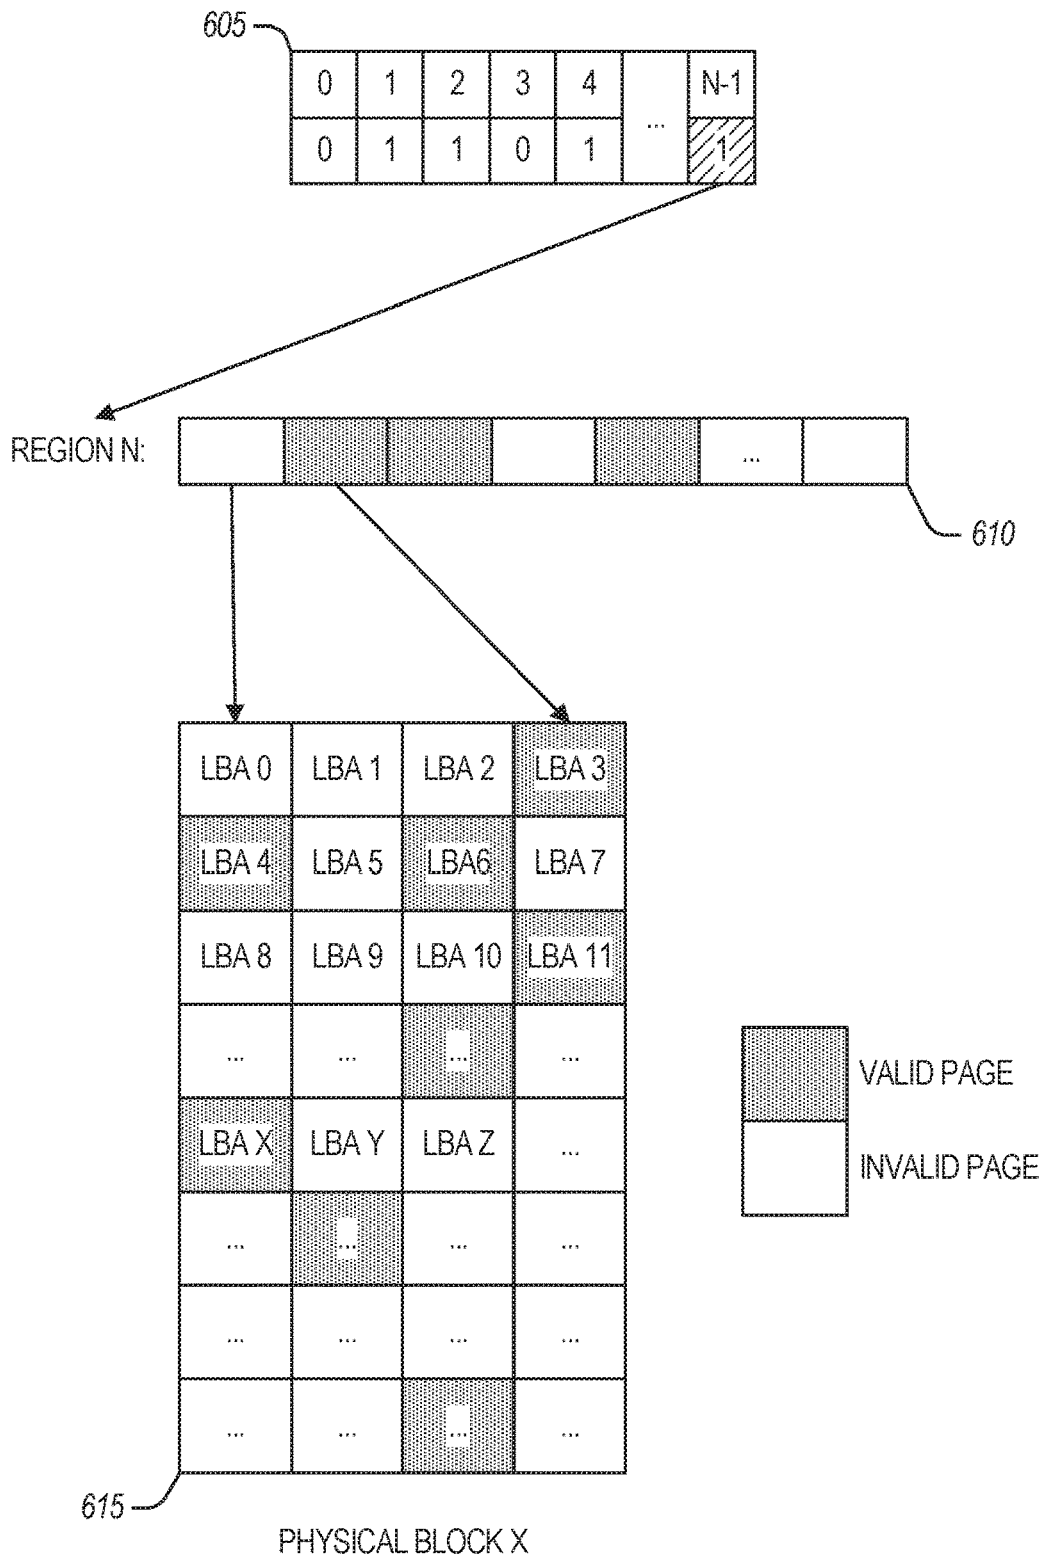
605

| 0 | 1 | 2 | 3 | 4 | ... | N-1 |
|---|---|---|---|---|---|---|
| 0 | 1 | 1 | 0 | 1 | | 1 |

REGION N:

| | | | | | ... | |
|---|---|---|---|---|---|---|

610

| LBA 0 | LBA 1 | LBA 2 | LBA 3 |
|---|---|---|---|
| LBA 4 | LBA 5 | LBA6 | LBA 7 |
| LBA 8 | LBA 9 | LBA 10 | LBA 11 |
| ... | ... | ... | ... |
| LBA X | LBA Y | LBA Z | ... |
| ... | ... | ... | ... |
| ... | ... | ... | ... |
| ... | ... | ... | ... |

VALID PAGE

INVALID PAGE

615

PHYSICAL BLOCK X